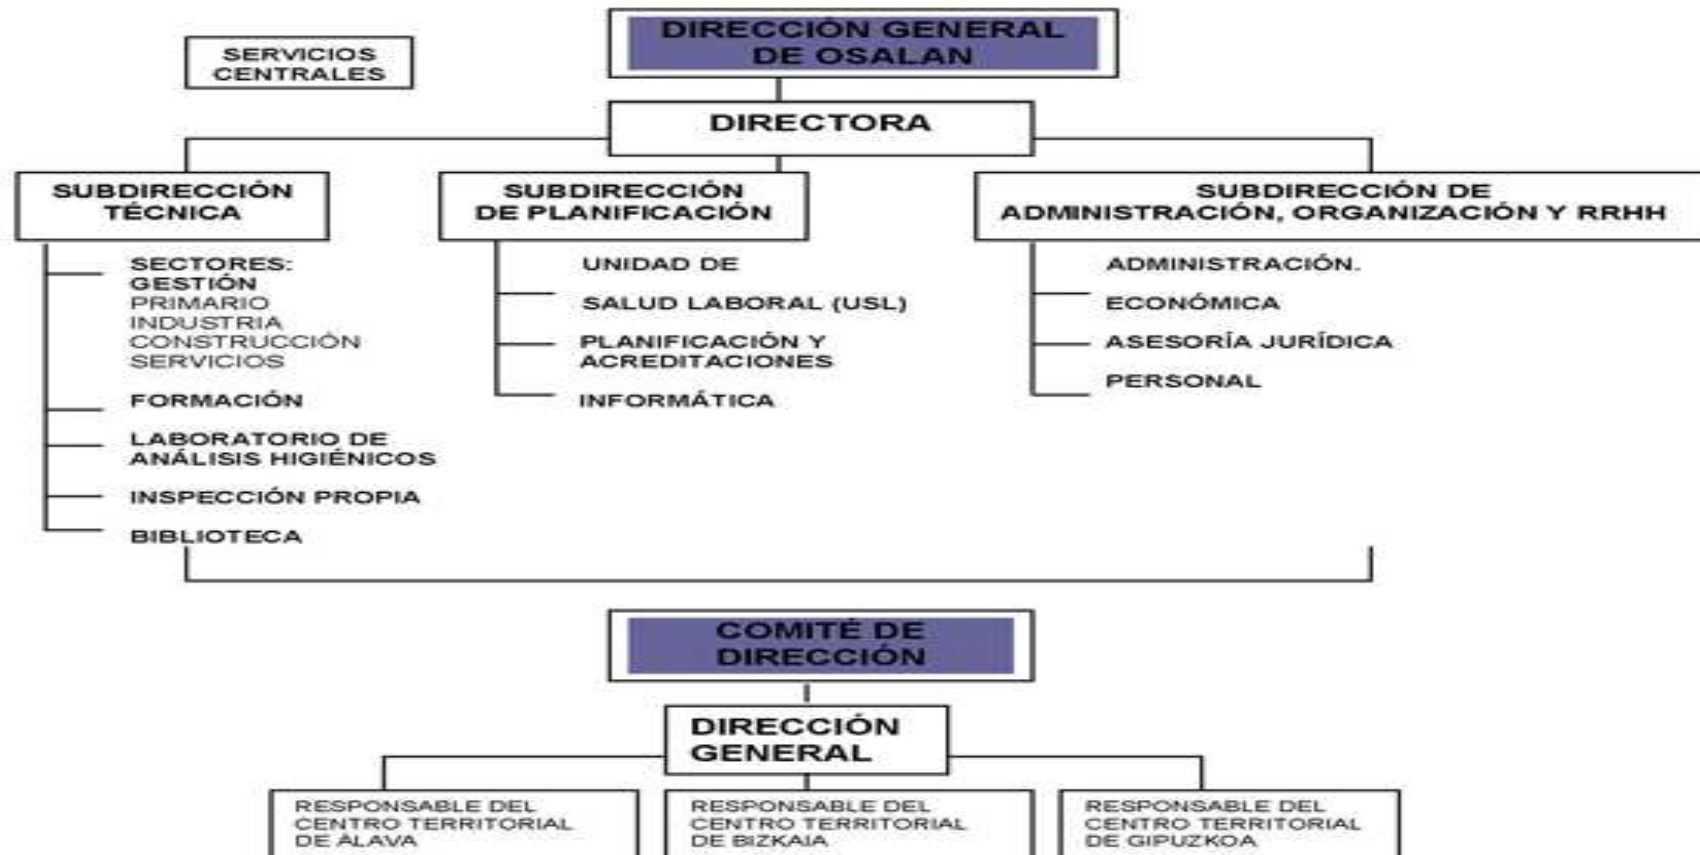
SERVICIOS CENTRALES

DIRECCIÓN GENERAL DE OSALAN

DIRECTORA

SUBDIRECCIÓN TÉCNICA

SECTORES: GESTIÓN
PRIMARIO
INDUSTRIA
CONSTRUCCIÓN
SERVICIOS

FORMACIÓN

LABORATORIO DE ANÁLISIS HIGIÉNICOS

INSPECCIÓN PROPIA

BIBLIOTECA

SUBDIRECCIÓN DE PLANIFICACIÓN

UNIDAD DE SALUD LABORAL (USL)

PLANIFICACIÓN Y ACREDITACIONES

INFORMÁTICA

SUBDIRECCIÓN DE ADMINISTRACIÓN, ORGANIZACIÓN Y RRHH

ADMINISTRACIÓN. ECONÓMICA

ASESORÍA JURÍDICA

PERSONAL

COMITÉ DE DIRECCIÓN

DIRECCIÓN GENERAL

RESPONSABLE DEL CENTRO TERRITORIAL DE ÁLAVA

RESPONSABLE DEL CENTRO TERRITORIAL DE BIZKAIA

RESPONSABLE DEL CENTRO TERRITORIAL DE GIPUZKOA